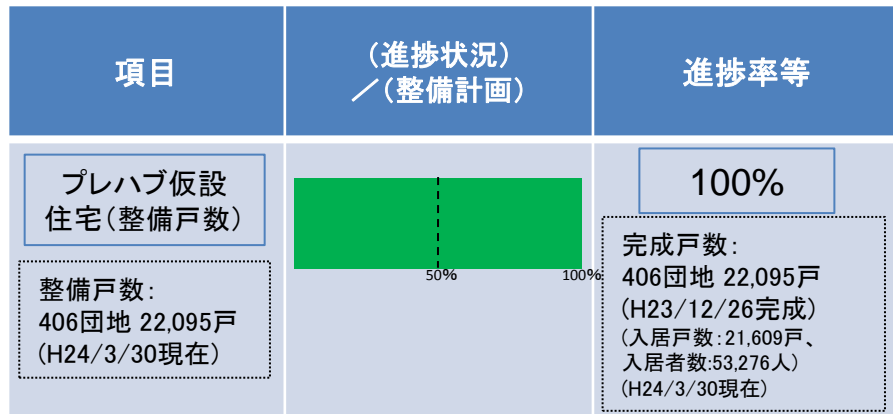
| 項目 | （進捗状況）／（整備計画） | 進捗率等 |
|---|---|---|
| プレハブ仮設住宅（整備戸数）<br><br>整備戸数：406団地 22,095戸（H24/3/30現在） | 50% 100% | 100%<br><br>完成戸数：406団地 22,095戸（H23/12/26完成）（入居戸数：21,609戸、入居者数:53,276人）（H24/3/30現在） |